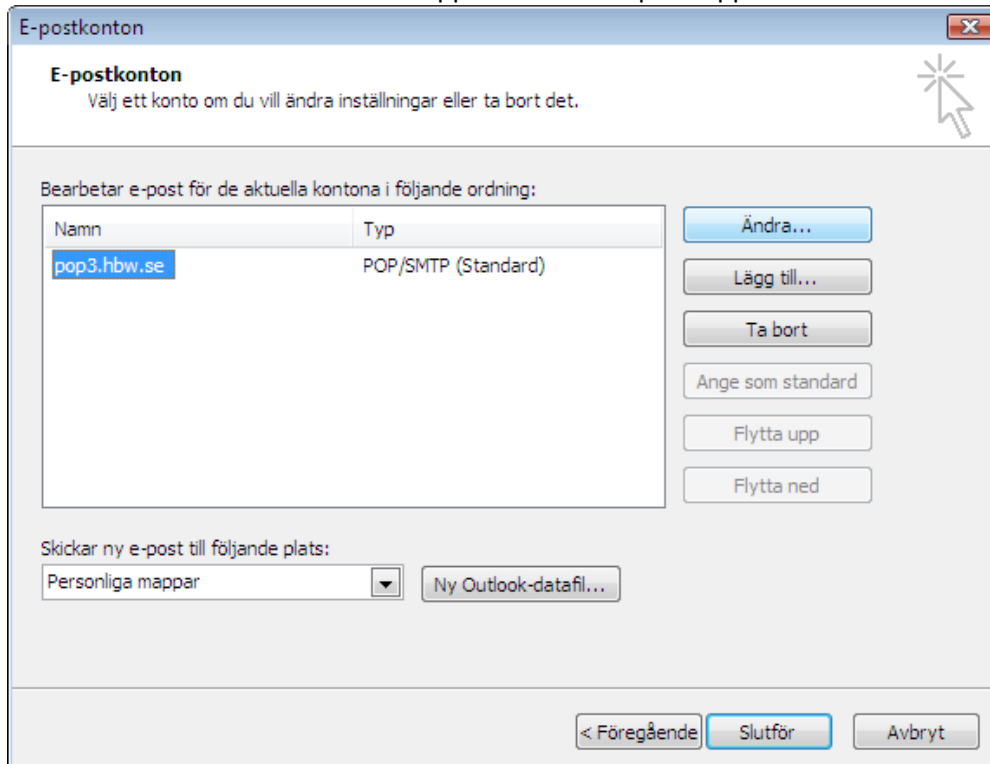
E-postkonton

E-postkonton
Välj ett konto om du vill ändra inställningar eller ta bort det.

Bearbetar e-post för de aktuella kontona i följande ordning:

| Namn | Typ |
|---|---|
| pop3.hbw.se | POP/SMTP (Standard) |

Ändra...
Lägg till...
Ta bort
Ange som standard
Flytta upp
Flytta ned

Skickar ny e-post till följande plats:
Personliga mappar
Ny Outlook-datafil...

< Föregående
Slutför
Avbryt